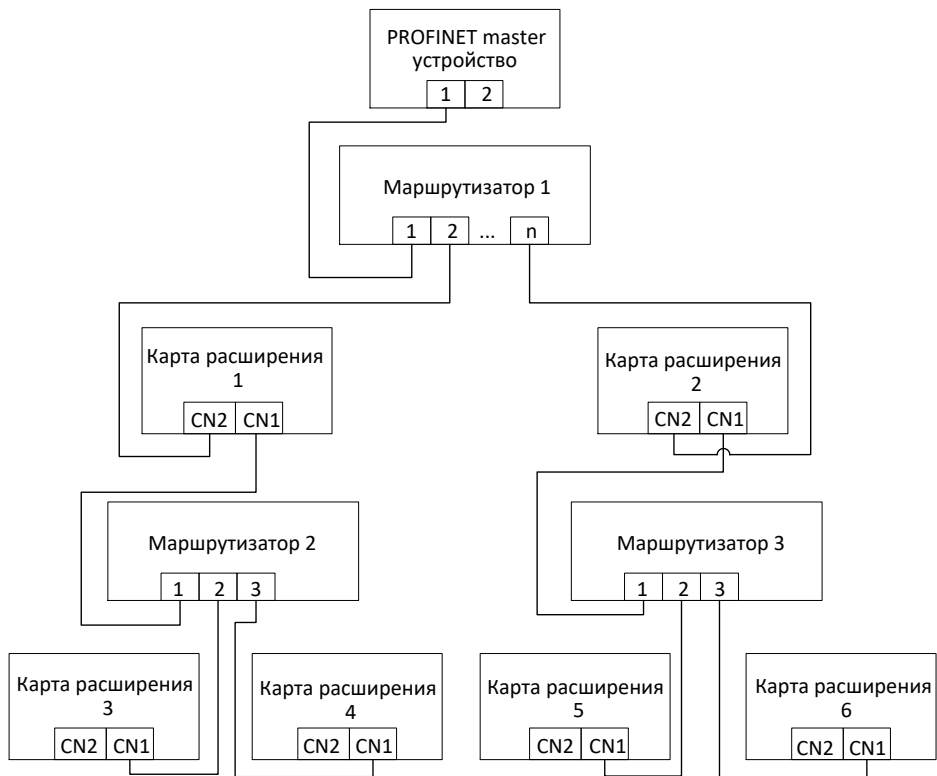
PROFINET master устройство
1 2

Маршрутизатор 1
1 2 ... n

Карта расширения 1
CN2 CN1

Карта расширения 2
CN2 CN1

Маршрутизатор 2
1 2 3

Маршрутизатор 3
1 2 3

Карта расширения 3
CN2 CN1

Карта расширения 4
CN2 CN1

Карта расширения 5
CN2 CN1

Карта расширения 6
CN2 CN1